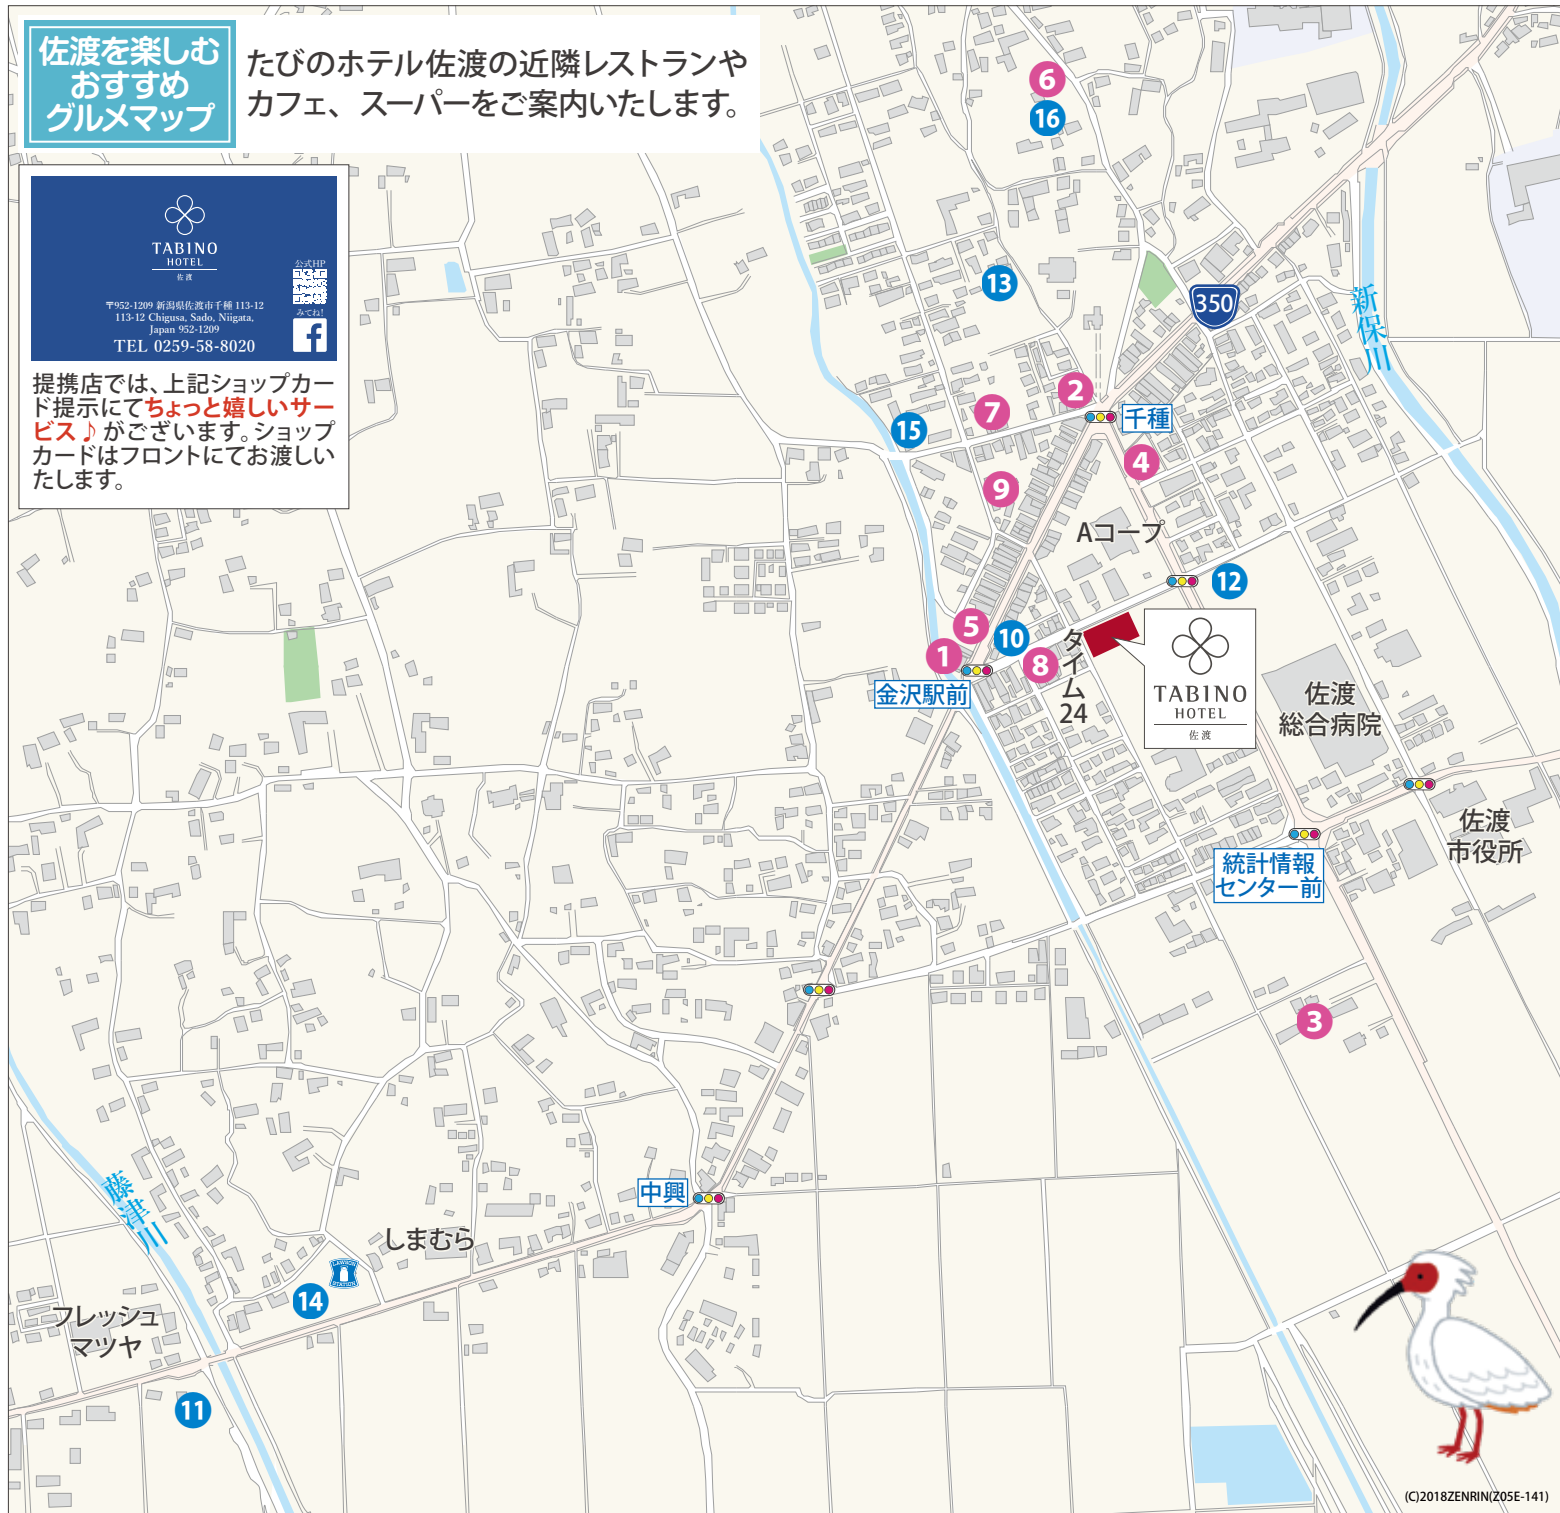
佐渡を楽しむ おすすめ グルメマップ

たびのホテル佐渡の近隣レストランやカフェ、スーパーをご案内いたします。

TABINO HOTEL 佐渡

公式HP

みてね!

〒952-1209 新潟県佐渡市千種 113-12
113-12 Chigusa, Sado, Niigata, Japan 952-1209
TEL 0259-58-8020

提携店では、上記ショップカード提示にてちょっと嬉しいサービス♪がございます。ショップカードはフロントにてお渡しいたします。

6
16
13
350
新保川
2
7
15
千種
4
9
Aコープ
12
5
10
1
8
タイム24
金沢駅前
TABINO HOTEL 佐渡
佐渡総合病院
佐渡市役所
統計情報センター前
3
中興
藤津川
しまむら
14
フレッシュマツヤ
11
(C)2018ZENRIN(Z05E-141)